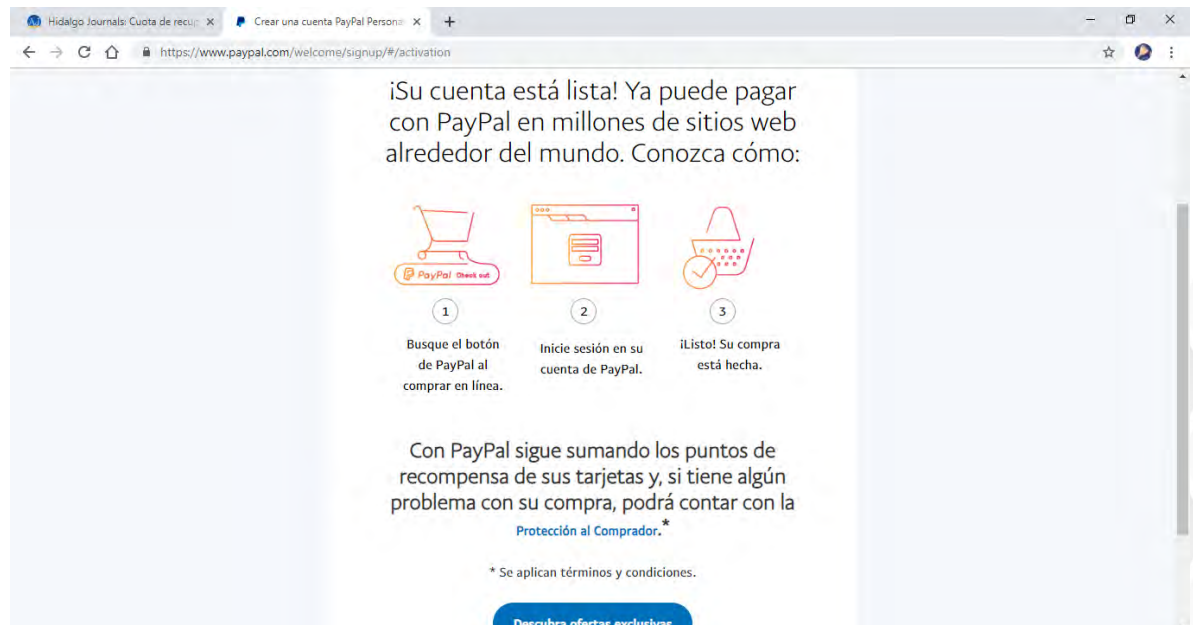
Hidalgo Journals: Cuota de recup ×
Crear una cuenta PayPal Persona ×
+
https://www.paypal.com/welcome/signup/#/activation

¡Su cuenta está lista! Ya puede pagar con PayPal en millones de sitios web alrededor del mundo. Conozca cómo:

PayPal Check out

1
Busque el botón de PayPal al comprar en línea.

2
Inicie sesión en su cuenta de PayPal.

3
¡Listo! Su compra está hecha.

Con PayPal sigue sumando los puntos de recompensa de sus tarjetas y, si tiene algún problema con su compra, podrá contar con la Protección al Comprador.*

* Se aplican términos y condiciones.

Descubra ofertas exclusivas